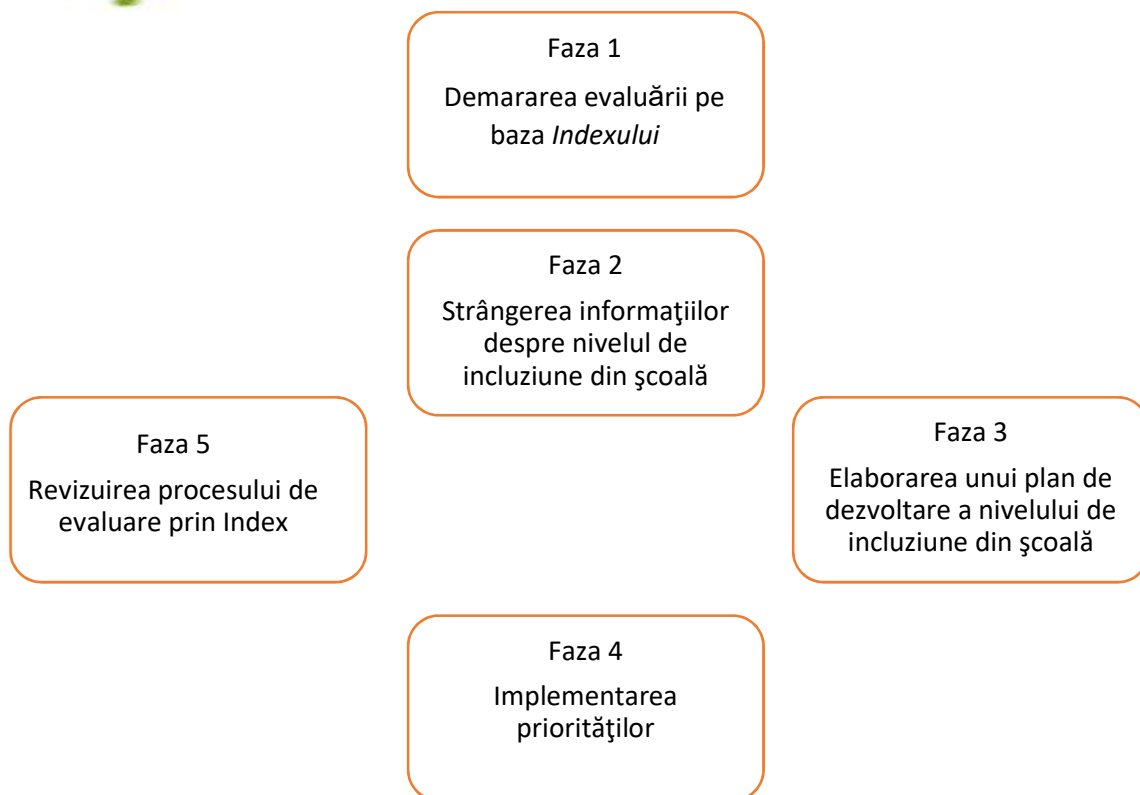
Faza 1
Demararea evaluării pe baza *Indexului*

Faza 2
Strângerea informaţiilor despre nivelul de incluziune din şcoală

Faza 5
Revizuirea procesului de evaluare prin Index

Faza 3
Elaborarea unui plan de dezvoltare a nivelului de incluziune din şcoală

Faza 4
Implementarea priorităţilor